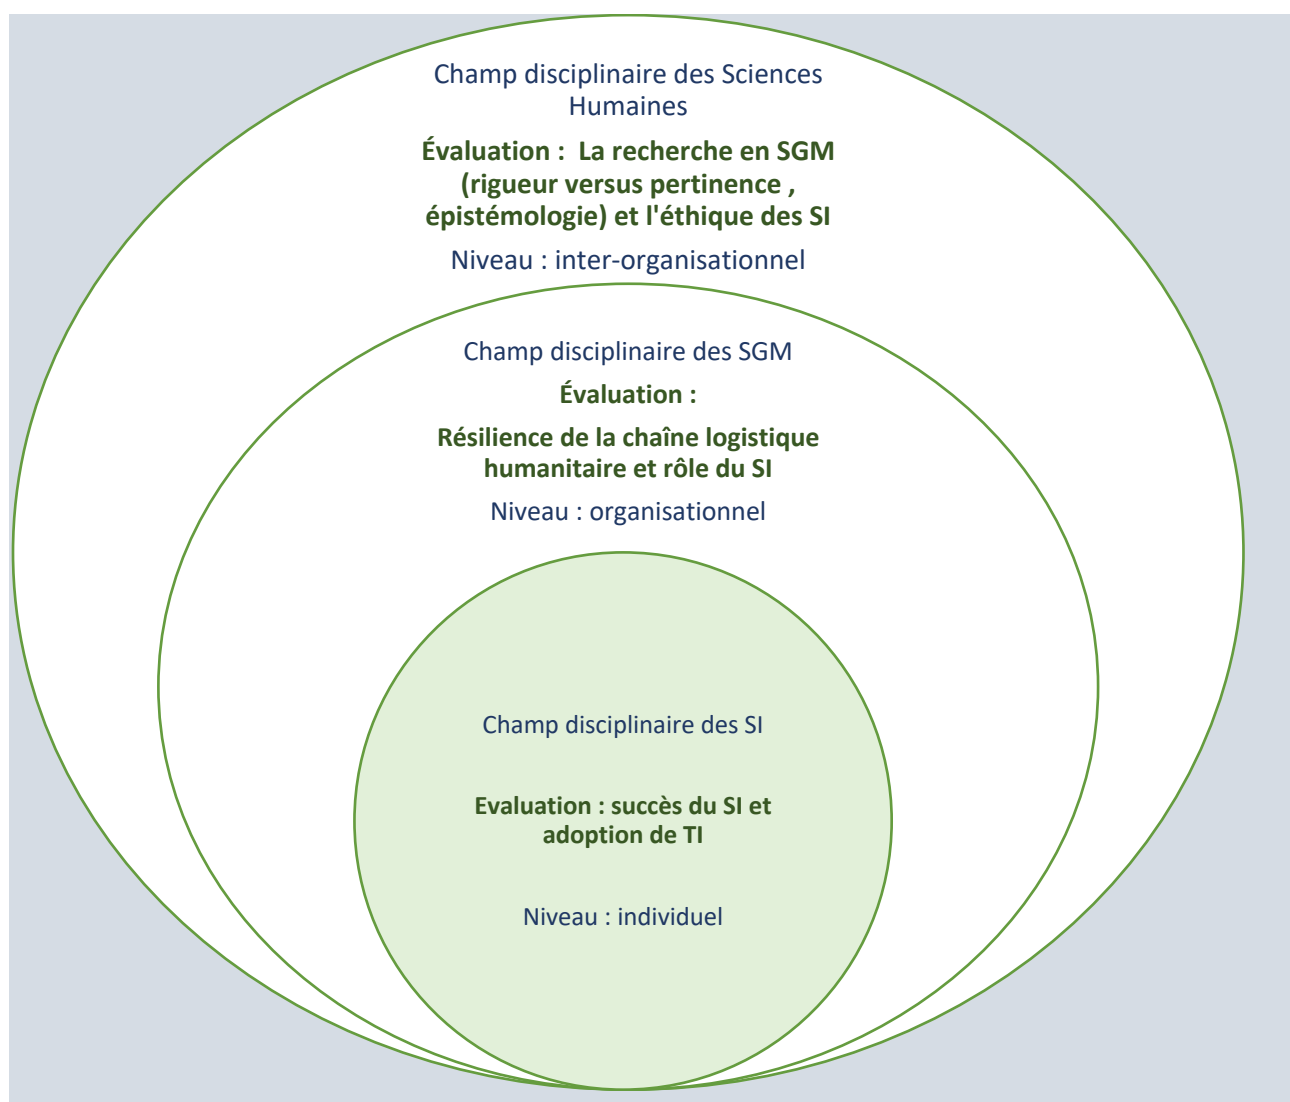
Champ disciplinaire des Sciences Humaines

Évaluation : La recherche en SGM (rigueur versus pertinence , épistémologie) et l'éthique des SI

Niveau : inter-organisationnel

Champ disciplinaire des SGM

Évaluation :

Résilience de la chaîne logistique humanitaire et rôle du SI

Niveau : organisationnel

Champ disciplinaire des SI

Evaluation : succès du SI et adoption de TI

Niveau : individuel